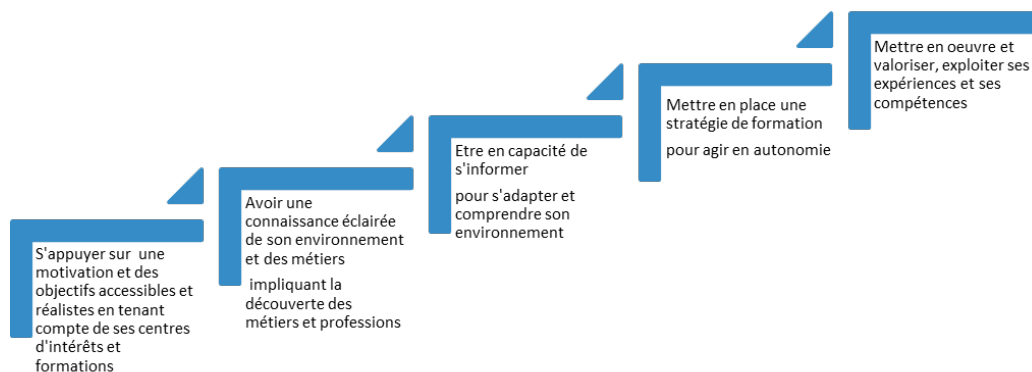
S'appuyer sur une motivation et des objectifs accessibles et réalistes en tenant compte de ses centres d'intérêts et formations

Avoir une connaissance éclairée de son environnement et des métiers

impliquant la découverte des métiers et professions

Etre en capacité de s'informer

pour s'adapter et comprendre son environnement

Mettre en place une stratégie de formation

pour agir en autonomie

Mettre en oeuvre et valoriser, exploiter ses expériences et ses compétences